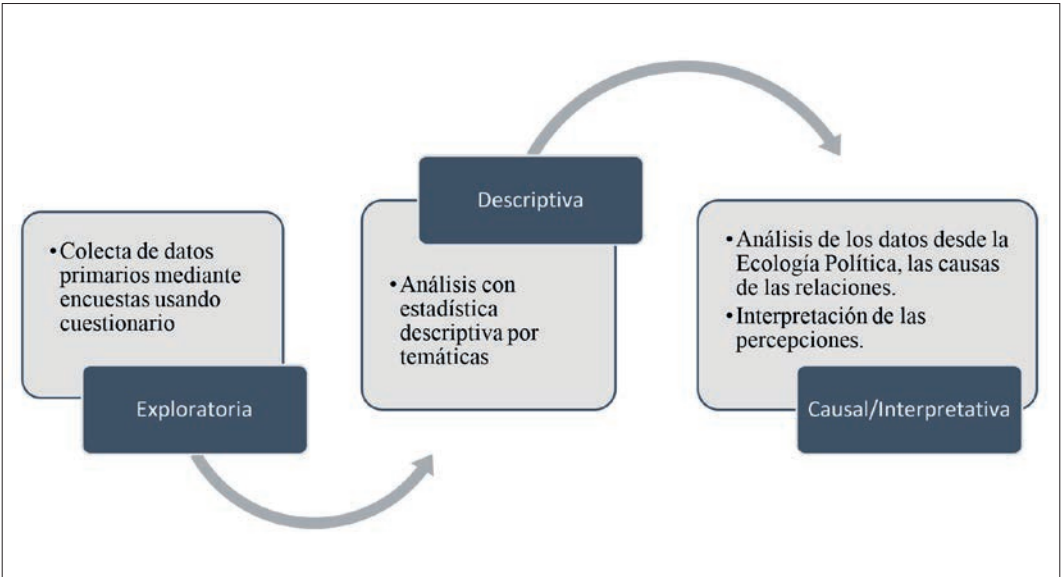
• Colecta de datos primarios mediante encuestas usando cuestionario

Exploratoria

Descriptiva

• Análisis con estadística descriptiva por temáticas

• Análisis de los datos desde la Ecología Política, las causas de las relaciones.
• Interpretación de las percepciones.

Causal/Interpretativa